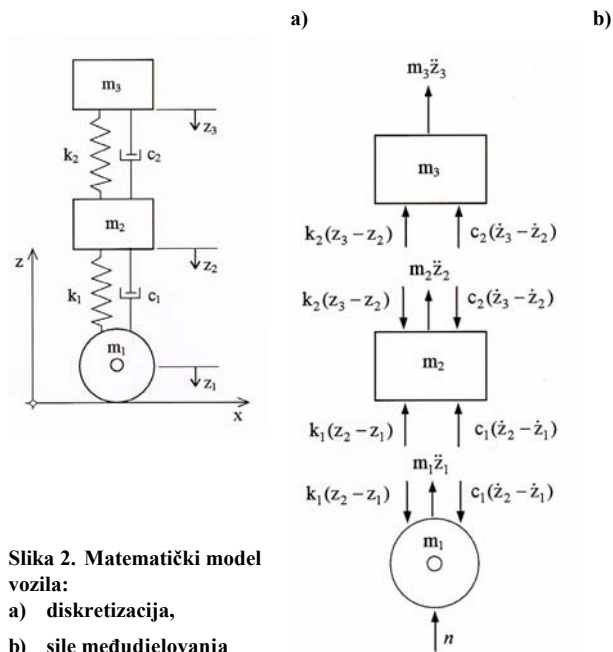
a)

b)

$m_3$

$z_3$

$k_2$

$c_2$

$m_2$

$z_2$

z

$k_1$

$c_1$

$m_1$

$z_1$

x

$m_3\ddot{z}_3$

$m_3$

$k_2(z_3 - z_2)$

$c_2(\dot{z}_3 - \dot{z}_2)$

$m_2\ddot{z}_2$

$k_2(z_3 - z_2)$

$c_2(\dot{z}_3 - \dot{z}_2)$

$m_2$

$k_1(z_2 - z_1)$

$c_1(\dot{z}_2 - \dot{z}_1)$

$m_1\ddot{z}_1$

$k_1(z_2 - z_1)$

$c_1(\dot{z}_2 - \dot{z}_1)$

$m_1$

$n$

Slika 2. Matematički model vozila:

a) diskretizacija,

b) sile međudjelovanja